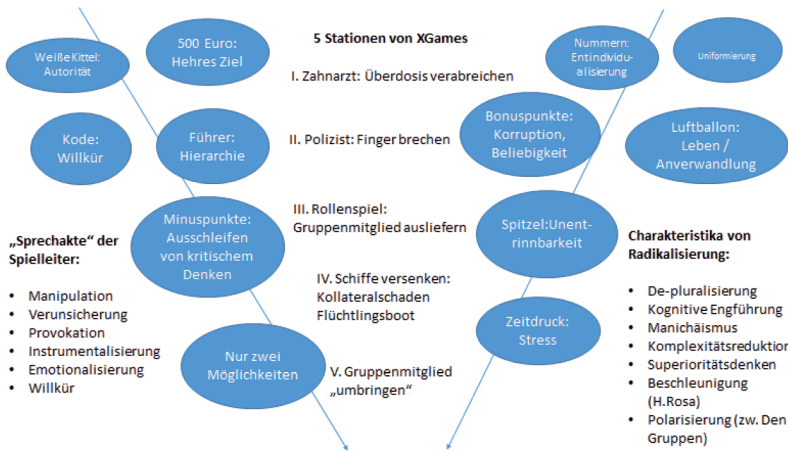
Weiße Kittel: Autorität

500 Euro: Hehres Ziel

5 Stationen von XGames

Nummern: Entindividualisierung

Uniformierung

I. Zahnarzt: Überdosis verabreichen

Kode: Willkür

Führer: Hierarchie

II. Polizist: Finger brechen

Bonuspunkte: Korruption, Beliebigkeit

Luftballon: Leben / Anverwandlung

Minuspunkte: Ausschleifen von kritischem Denken

III. Rollenspiel: Gruppenmitglied ausliefern

Spitzel: Unentrinnbarkeit

„Sprechakte" der Spielleiter:

- Manipulation
- Verunsicherung
- Provokation
- Instrumentalisierung
- Emotionalisierung
- Willkür

IV. Schiffe versenken: Kollateralschaden Flüchtlingsboot

Zeitdruck: Stress

Nur zwei Möglichkeiten

V. Gruppenmitglied „umbringen"

Charakteristika von Radikalisierung:

- De-pluralisierung
- Kognitive Engführung
- Manichäismus
- Komplexitätsreduktion
- Superioritätsdenken
- Beschleunigung (H.Rosa)
- Polarisierung (zw. Den Gruppen)